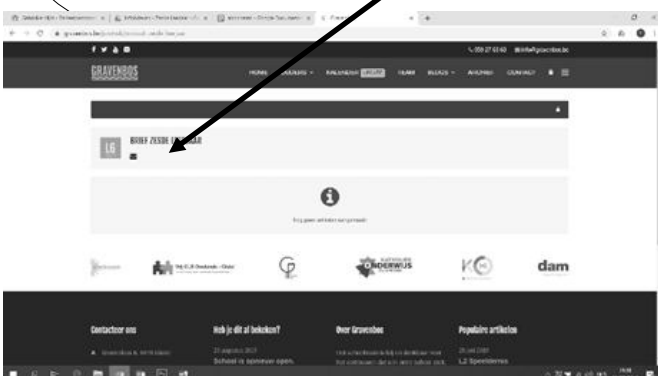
GRAVENBOS

HOME

KALENDER

TEAM

BLOGS

AGENDA

CONTACT

LG

BRIEF ZESDE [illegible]

Nog geen artikelen aangemaakt

ONDERWIJS

KO

dam

Contacteer ons

Heb je dit al bekeken?

Over Gravenbos

Populaire artikelen

School is opnieuw open.

L2 Speeldernes